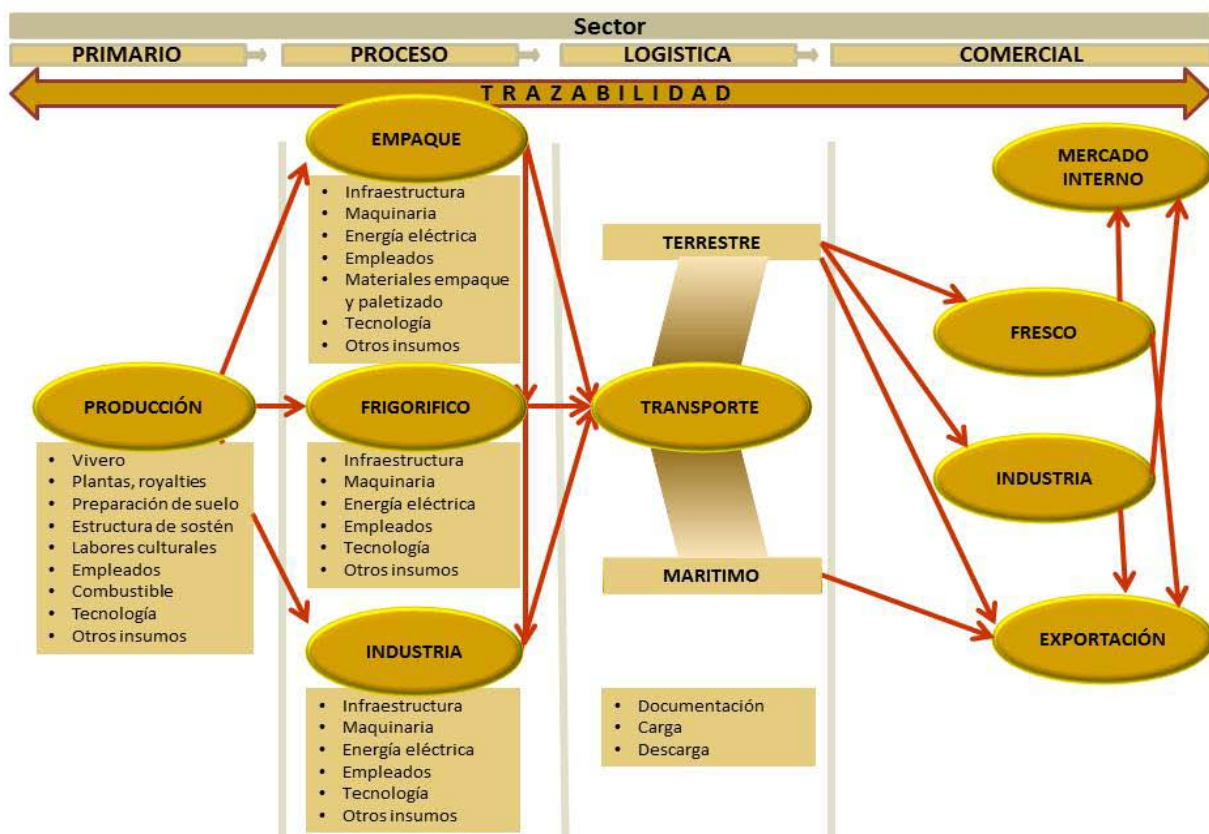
Sector

PRIMARIO

PROCESO

LOGISTICA

COMERCIAL

T R A Z A B I L I D A D

EMPAQUE

- Infraestructura
- Maquinaria
- Energía eléctrica
- Empleados
- Materiales empaque y paletizado
- Tecnología
- Otros insumos

PRODUCCIÓN

- Vivero
- Plantas, royalties
- Preparación de suelo
- Estructura de sostén
- Labores culturales
- Empleados
- Combustible
- Tecnología
- Otros insumos

FRIGORIFICO

- Infraestructura
- Maquinaria
- Energía eléctrica
- Empleados
- Tecnología
- Otros insumos

INDUSTRIA

- Infraestructura
- Maquinaria
- Energía eléctrica
- Empleados
- Tecnología
- Otros insumos

TERRESTRE

TRANSPORTE

MARITIMO

- Documentación
- Carga
- Descarga

MERCADO INTERNO

FRESCO

INDUSTRIA

EXPORTACIÓN